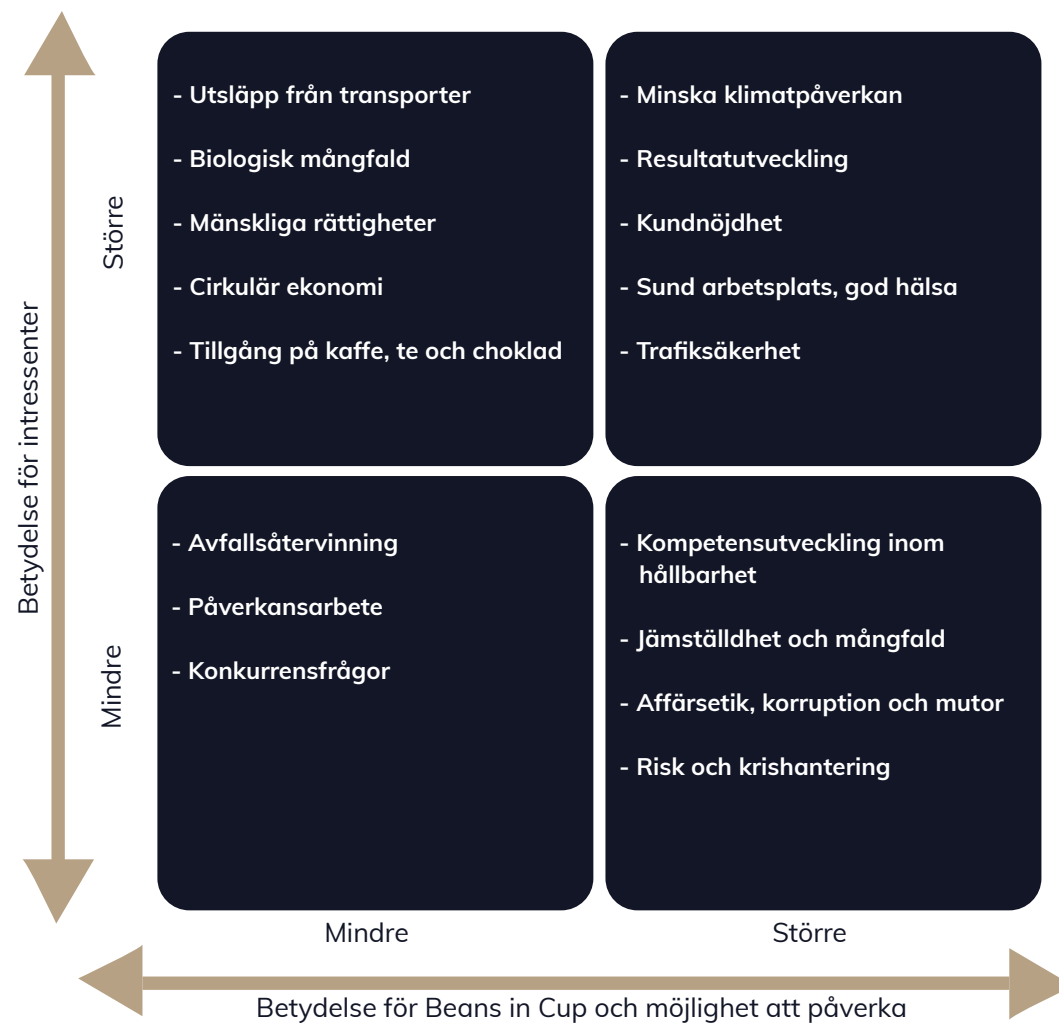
Betydelse för intressenter

Större

- Utsläpp från transporter

- Biologisk mångfald

- Mänskliga rättigheter

- Cirkulär ekonomi

- Tillgång på kaffe, te och choklad

- Minska klimatpåverkan

- Resultatutveckling

- Kundnöjdhet

- Sund arbetsplats, god hälsa

- Trafiksäkerhet

Mindre

- Avfallsåtervinning

- Påverkansarbete

- Konkurrensfrågor

- Kompetensutveckling inom hållbarhet

- Jämställdhet och mångfald

- Affärsetik, korruption och mutor

- Risk och krishantering

Mindre

Större

Betydelse för Beans in Cup och möjlighet att påverka